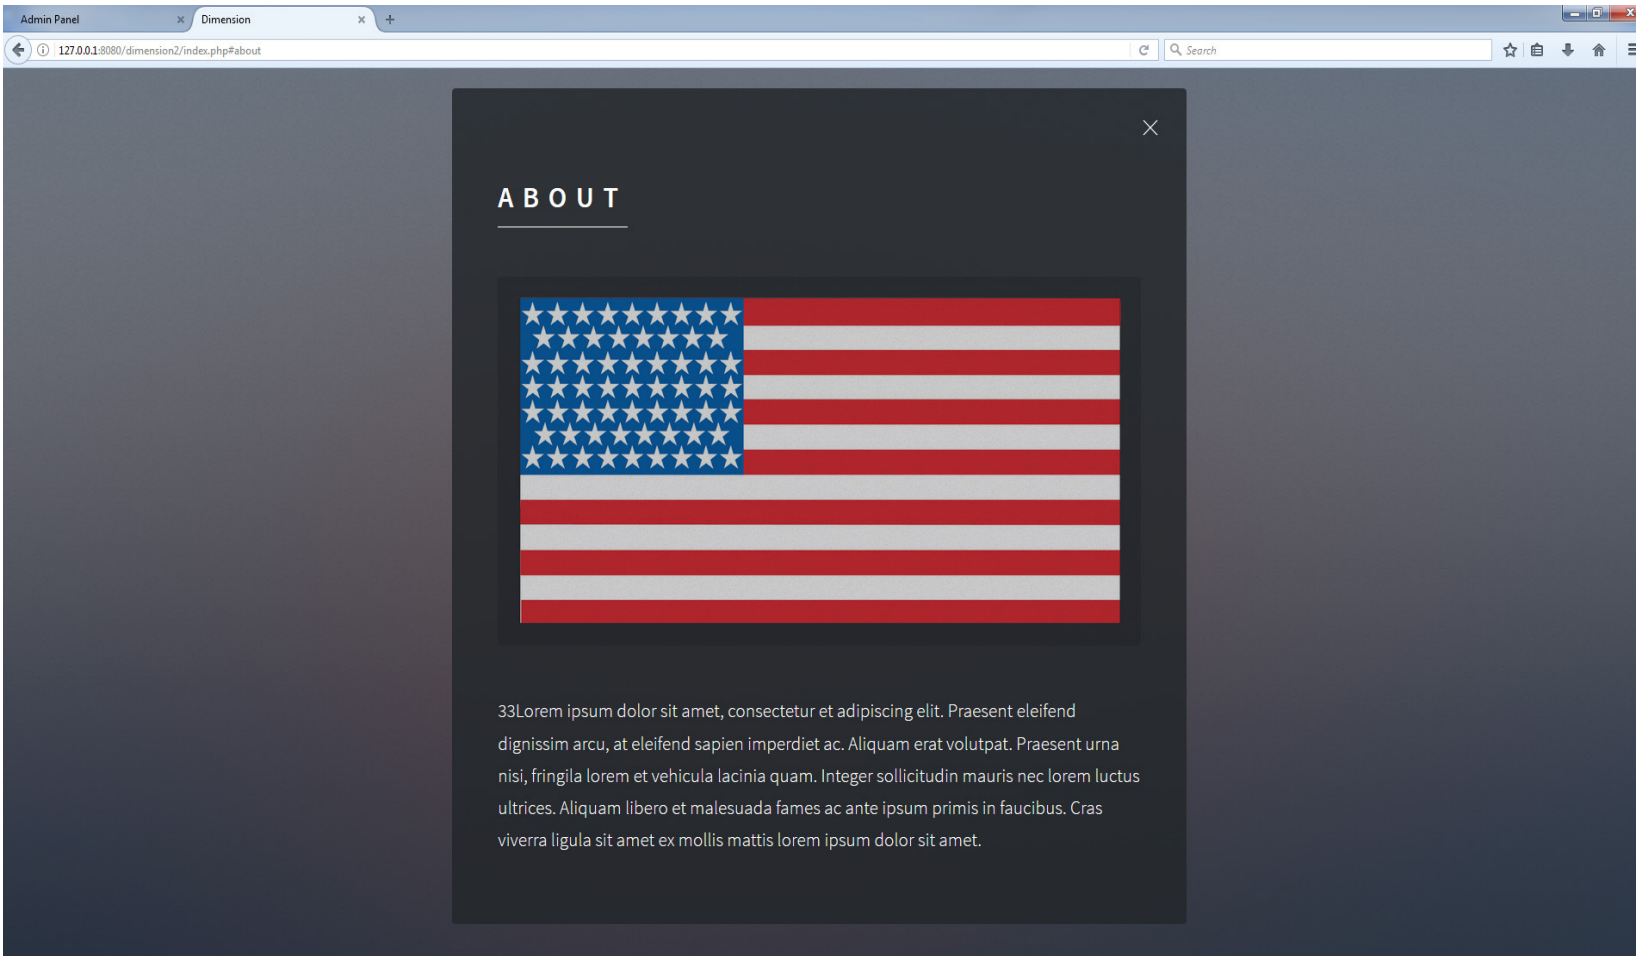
Admin Panel ×
Dimension ×
+

127.0.0.1:8080/dimension2/index.php#about

Search

ABOUT

33Lorem ipsum dolor sit amet, consectetur et adipiscing elit. Praesent eleifend dignissim arcu, at eleifend sapien imperdiet ac. Aliquam erat volutpat. Praesent urna nisi, fringila lorem et vehicula lacinia quam. Integer sollicitudin mauris nec lorem luctus ultrices. Aliquam libero et malesuada fames ac ante ipsum primis in faucibus. Cras viverra ligula sit amet ex mollis mattis lorem ipsum dolor sit amet.